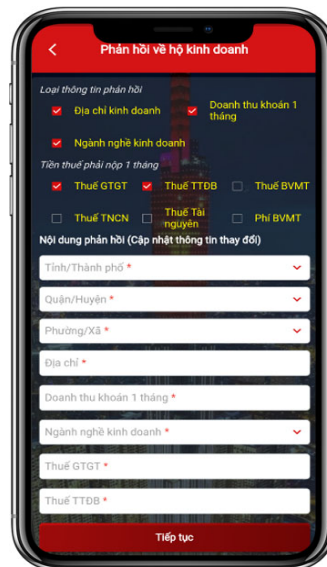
Phản hồi về hộ kinh doanh

Loại thông tin phản hồi

Địa chỉ kinh doanh

Doanh thu khoán 1 tháng

Ngành nghề kinh doanh

Tiền thuế phải nộp 1 tháng

Thuế GTGT

Thuế TTĐB

Thuế BVMT

Thuế TNCN

Thuế Tài nguyên

Phí BVMT

Nội dung phản hồi (Cập nhật thông tin thay đổi)

Tỉnh/Thành phố *

Quận/Huyện *

Phường/Xã *

Địa chỉ *

Doanh thu khoán 1 tháng *

Ngành nghề kinh doanh *

Thuế GTGT *

Thuế TTĐB *

Tiếp tục